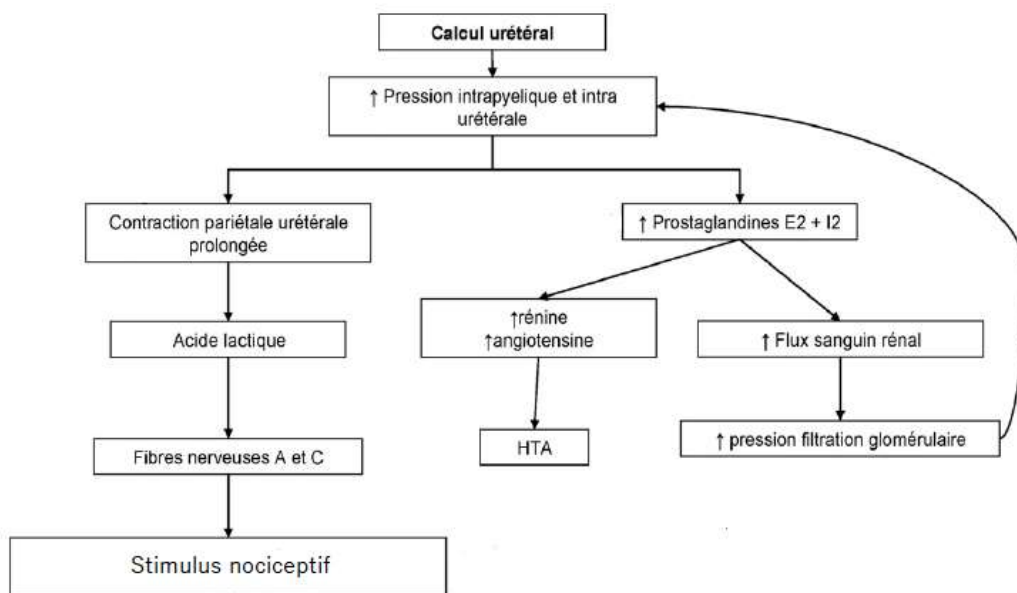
Calcul urétéral

↑ Pression intrapyelique et intra urétérale

Contraction pariétale urétérale prolongée

↑ Prostaglandines E2 + I2

Acide lactique

↑rénine
↑angiotensine

↑ Flux sanguin rénal

Fibres nerveuses A et C

HTA

↑ pression filtration glomérulaire

Stimulus nociceptif